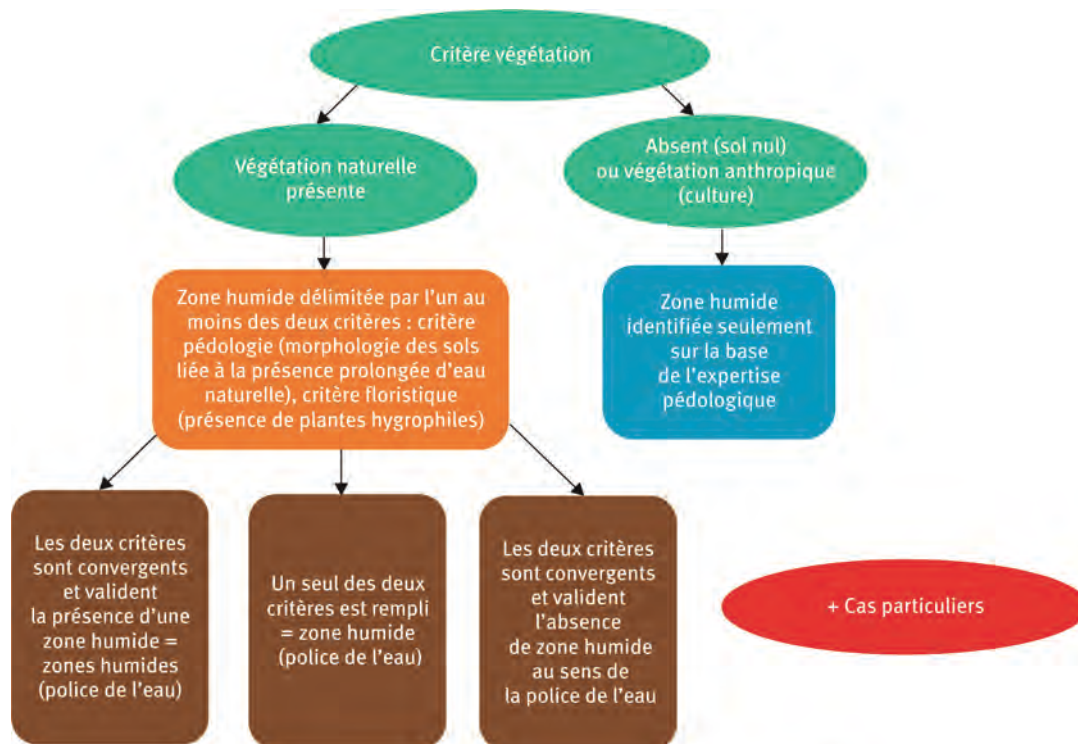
Critère végétation

Végétation naturelle présente

Absent (sol nul) ou végétation anthropique (culture)

Zone humide délimitée par l'un au moins des deux critères : critère pédologie (morphologie des sols liée à la présence prolongée d'eau naturelle), critère floristique (présence de plantes hygrophiles)

Zone humide identifiée seulement sur la base de l'expertise pédologique

Les deux critères sont convergents et valident la présence d'une zone humide = zones humides (police de l'eau)

Un seul des deux critères est rempli = zone humide (police de l'eau)

Les deux critères sont convergents et valident l'absence de zone humide au sens de la police de l'eau

+ Cas particuliers